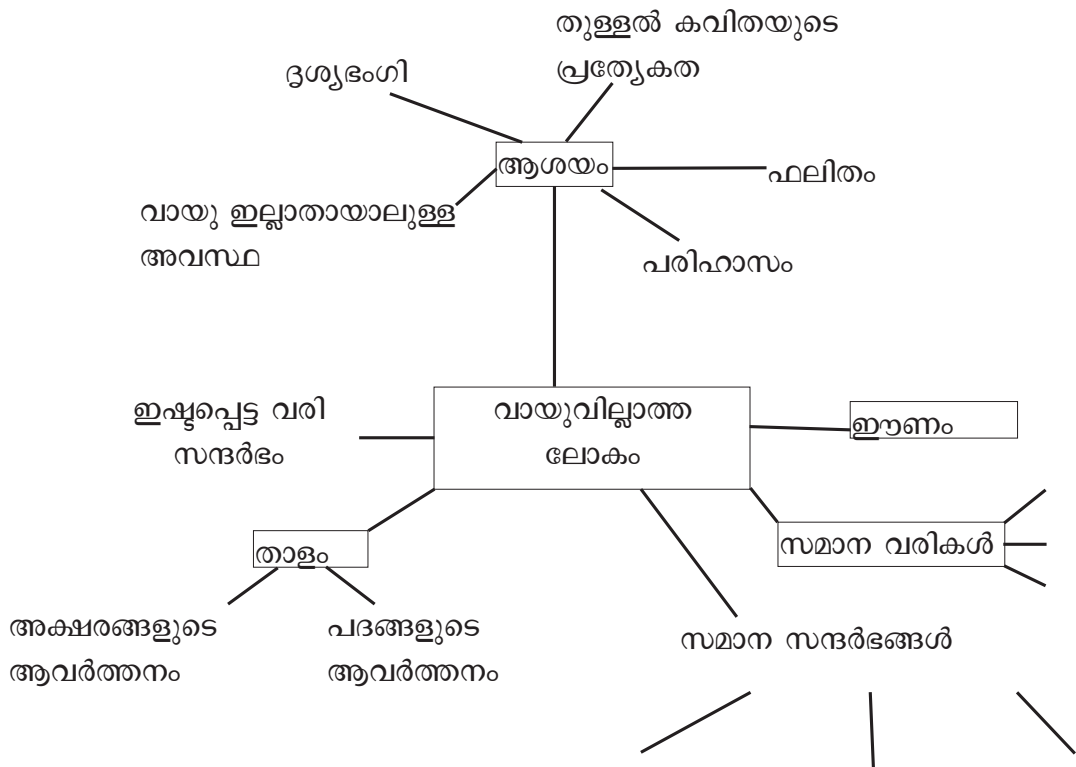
തുള്ളൽ കവിതയുടെ പ്രത്യേകത

ദൃശ്യഭംഗി

ആശയം

ഫലിതം

വായു ഇല്ലാതായാലുള്ള അവസ്ഥ

പരിഹാസം

ഇഷ്ടപ്പെട്ട വരി സന്ദർഭം

വായുവില്ലാത്ത ലോകം

ഈണം

താളം

സമാന വരികൾ

അക്ഷരങ്ങളുടെ ആവർത്തനം

പദങ്ങളുടെ ആവർത്തനം

സമാന സന്ദർഭങ്ങൾ